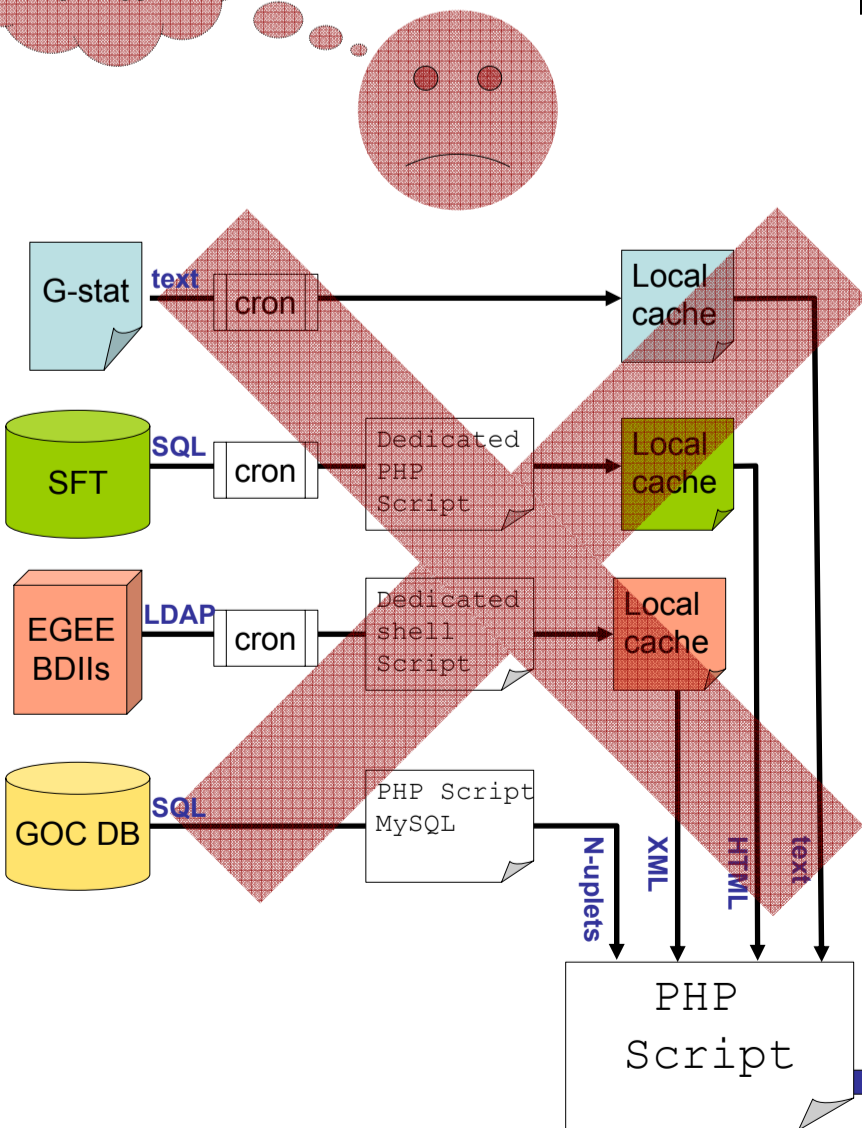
G-stat

text

cron

Local cache

SFT

SQL

cron

Dedicated PHP Script

Local cache

EGEE BDIIs

LDAP

cron

Dedicated shell Script

Local cache

GOC DB

SQL

PHP Script MySQL

N-uplets

XML

HTML

text

PHP Script